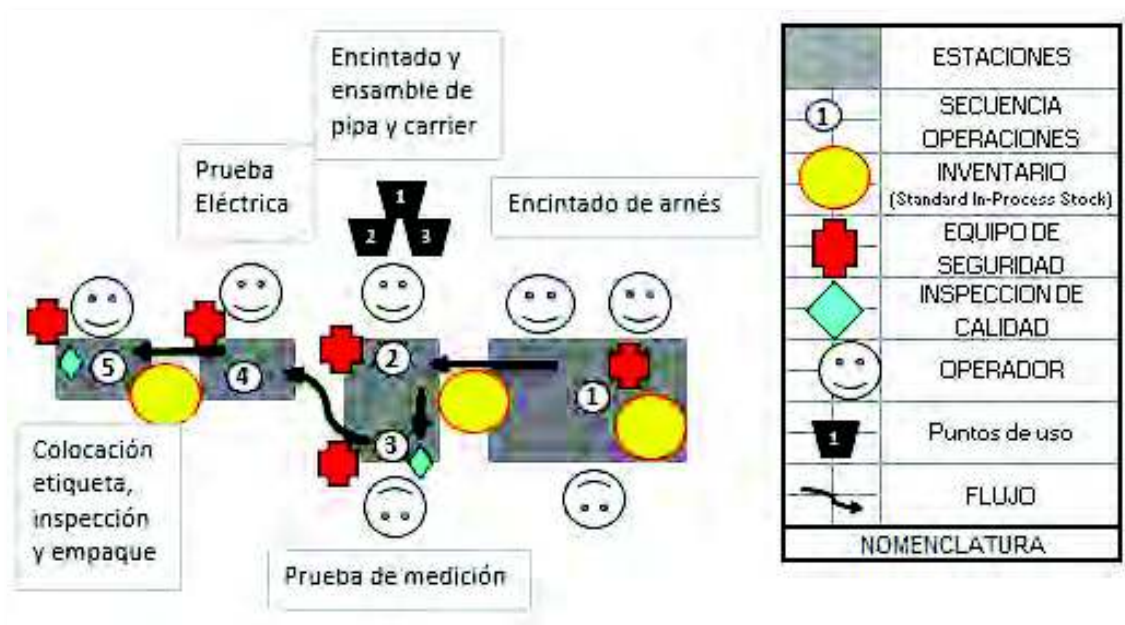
Encintado y ensamble de pipa y carrier

Prueba Eléctrica

1
2 3

Encintado de arnés

5
4
2
3
1

Colocación etiqueta, inspección y empaque

Prueba de medición

| | |
|---|---|
| | ESTACIONES |
| 1 | SECUENCIA OPERACIONES |
| | INVENTARIO (Standard In-Process Stock) |
| | EQUIPO DE SEGURIDAD |
| | INSPECCION DE CALIDAD |
| | OPERADOR |
| 1 | Puntos de uso |
| | FLUJO |
| NOMENCLATURA | |